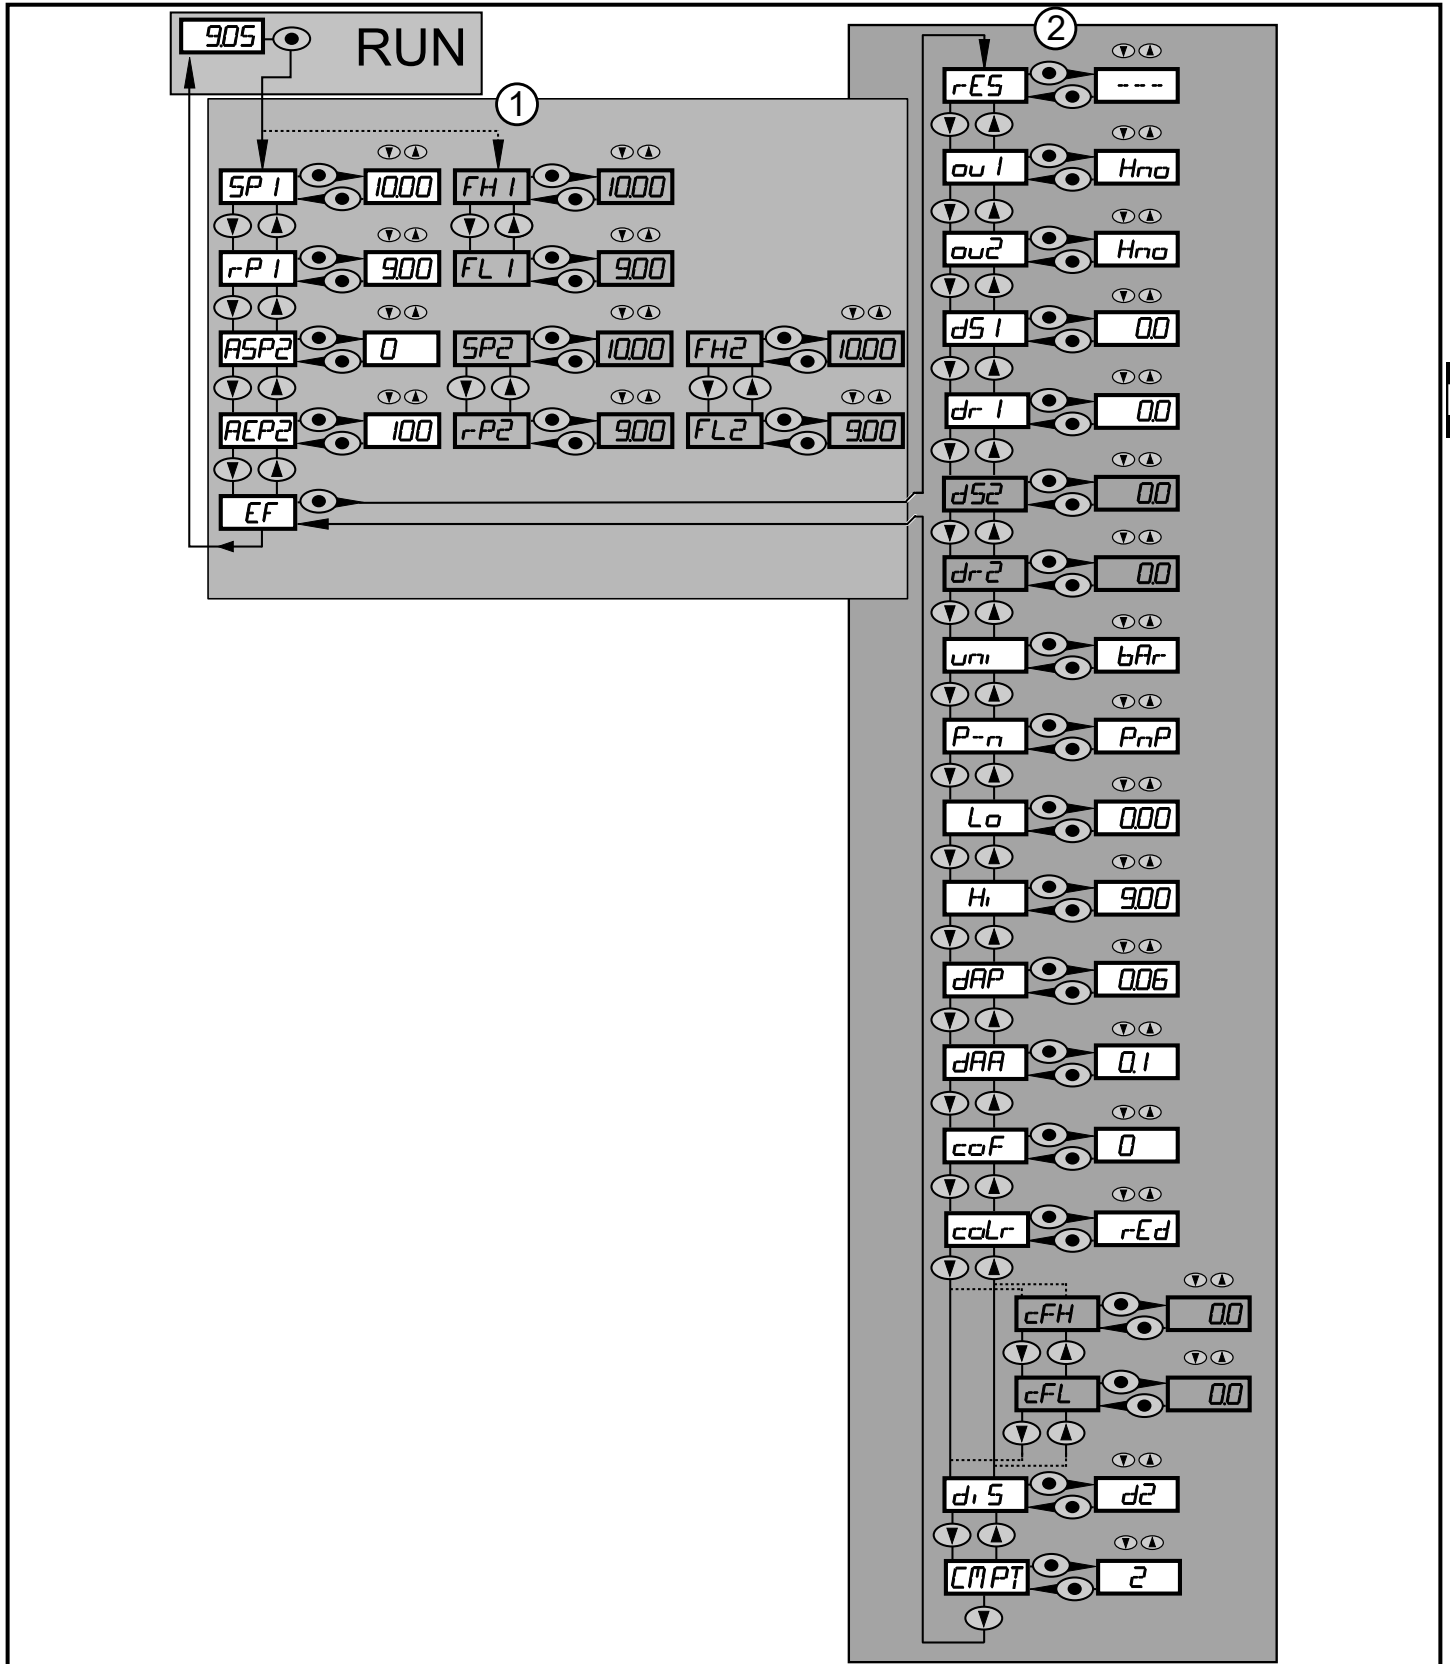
9.05 RUN

1

SP1 10.00
FH1 10.00
rP1 9.00
FL1 9.00
ASP2 0
SP2 10.00
FH2 10.00
AEP2 100
rP2 9.00
FL2 9.00
EF

2

rES ---
ou1 Hno
ou2 Hno
dS1 0.0
dr1 0.0
dS2 0.0
dr2 0.0
uni bAr
P-n PnP
Lo 0.00
Hi 9.00
dAP 0.06
dAA 0.1
coF 0
coLr rEd
cFH 0.0
cFL 0.0
diS d2
CMPT 2